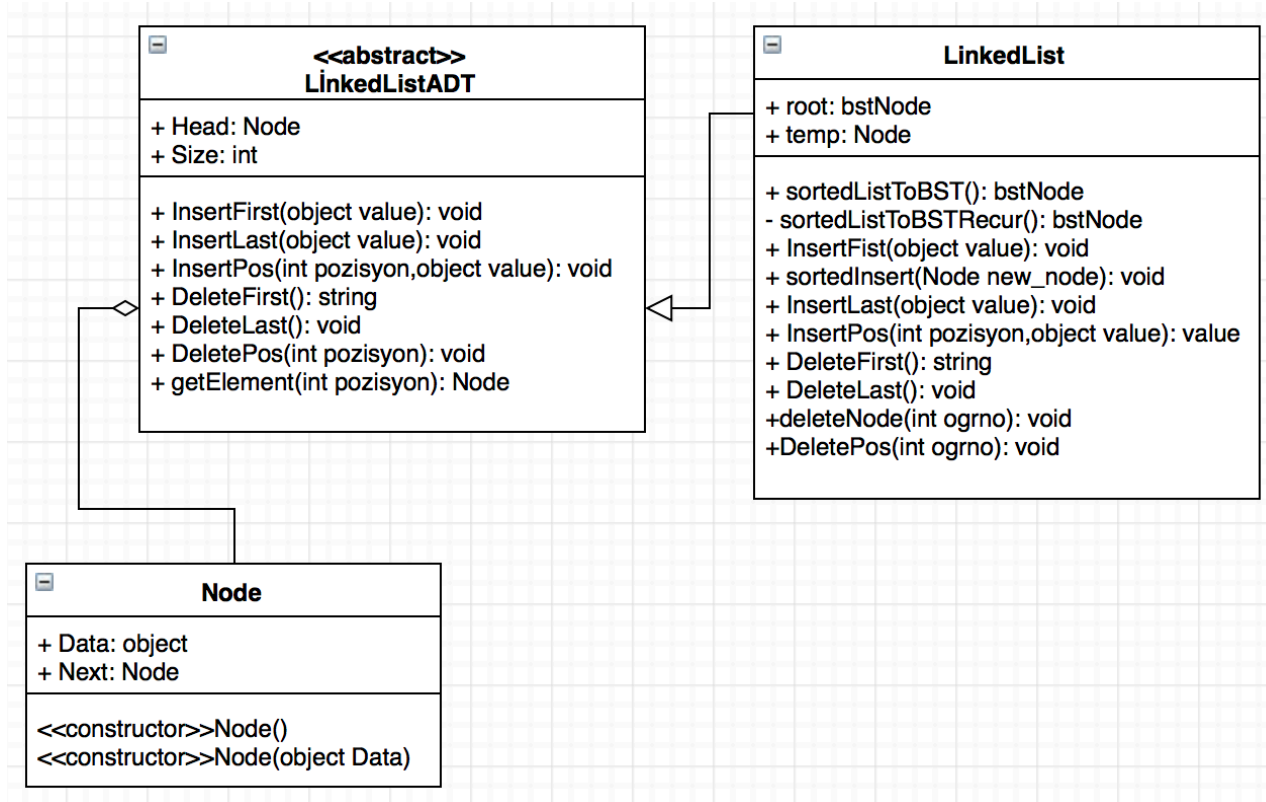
<<abstract>>
LİnkedListADT

+ Head: Node
+ Size: int

+ InsertFirst(object value): void
+ InsertLast(object value): void
+ InsertPos(int pozisyon,object value): void
+ DeleteFirst(): string
+ DeleteLast(): void
+ DeletePos(int pozisyon): void
+ getElement(int pozisyon): Node

LinkedList

+ root: bstNode
+ temp: Node

+ sortedListToBST(): bstNode
- sortedListToBSTRecur(): bstNode
+ InsertFist(object value): void
+ sortedInsert(Node new_node): void
+ InsertLast(object value): void
+ InsertPos(int pozisyon,object value): value
+ DeleteFirst(): string
+ DeleteLast(): void
+deleteNode(int ogrno): void
+DeletePos(int ogrno): void

Node

+ Data: object
+ Next: Node

<<constructor>>Node()
<<constructor>>Node(object Data)